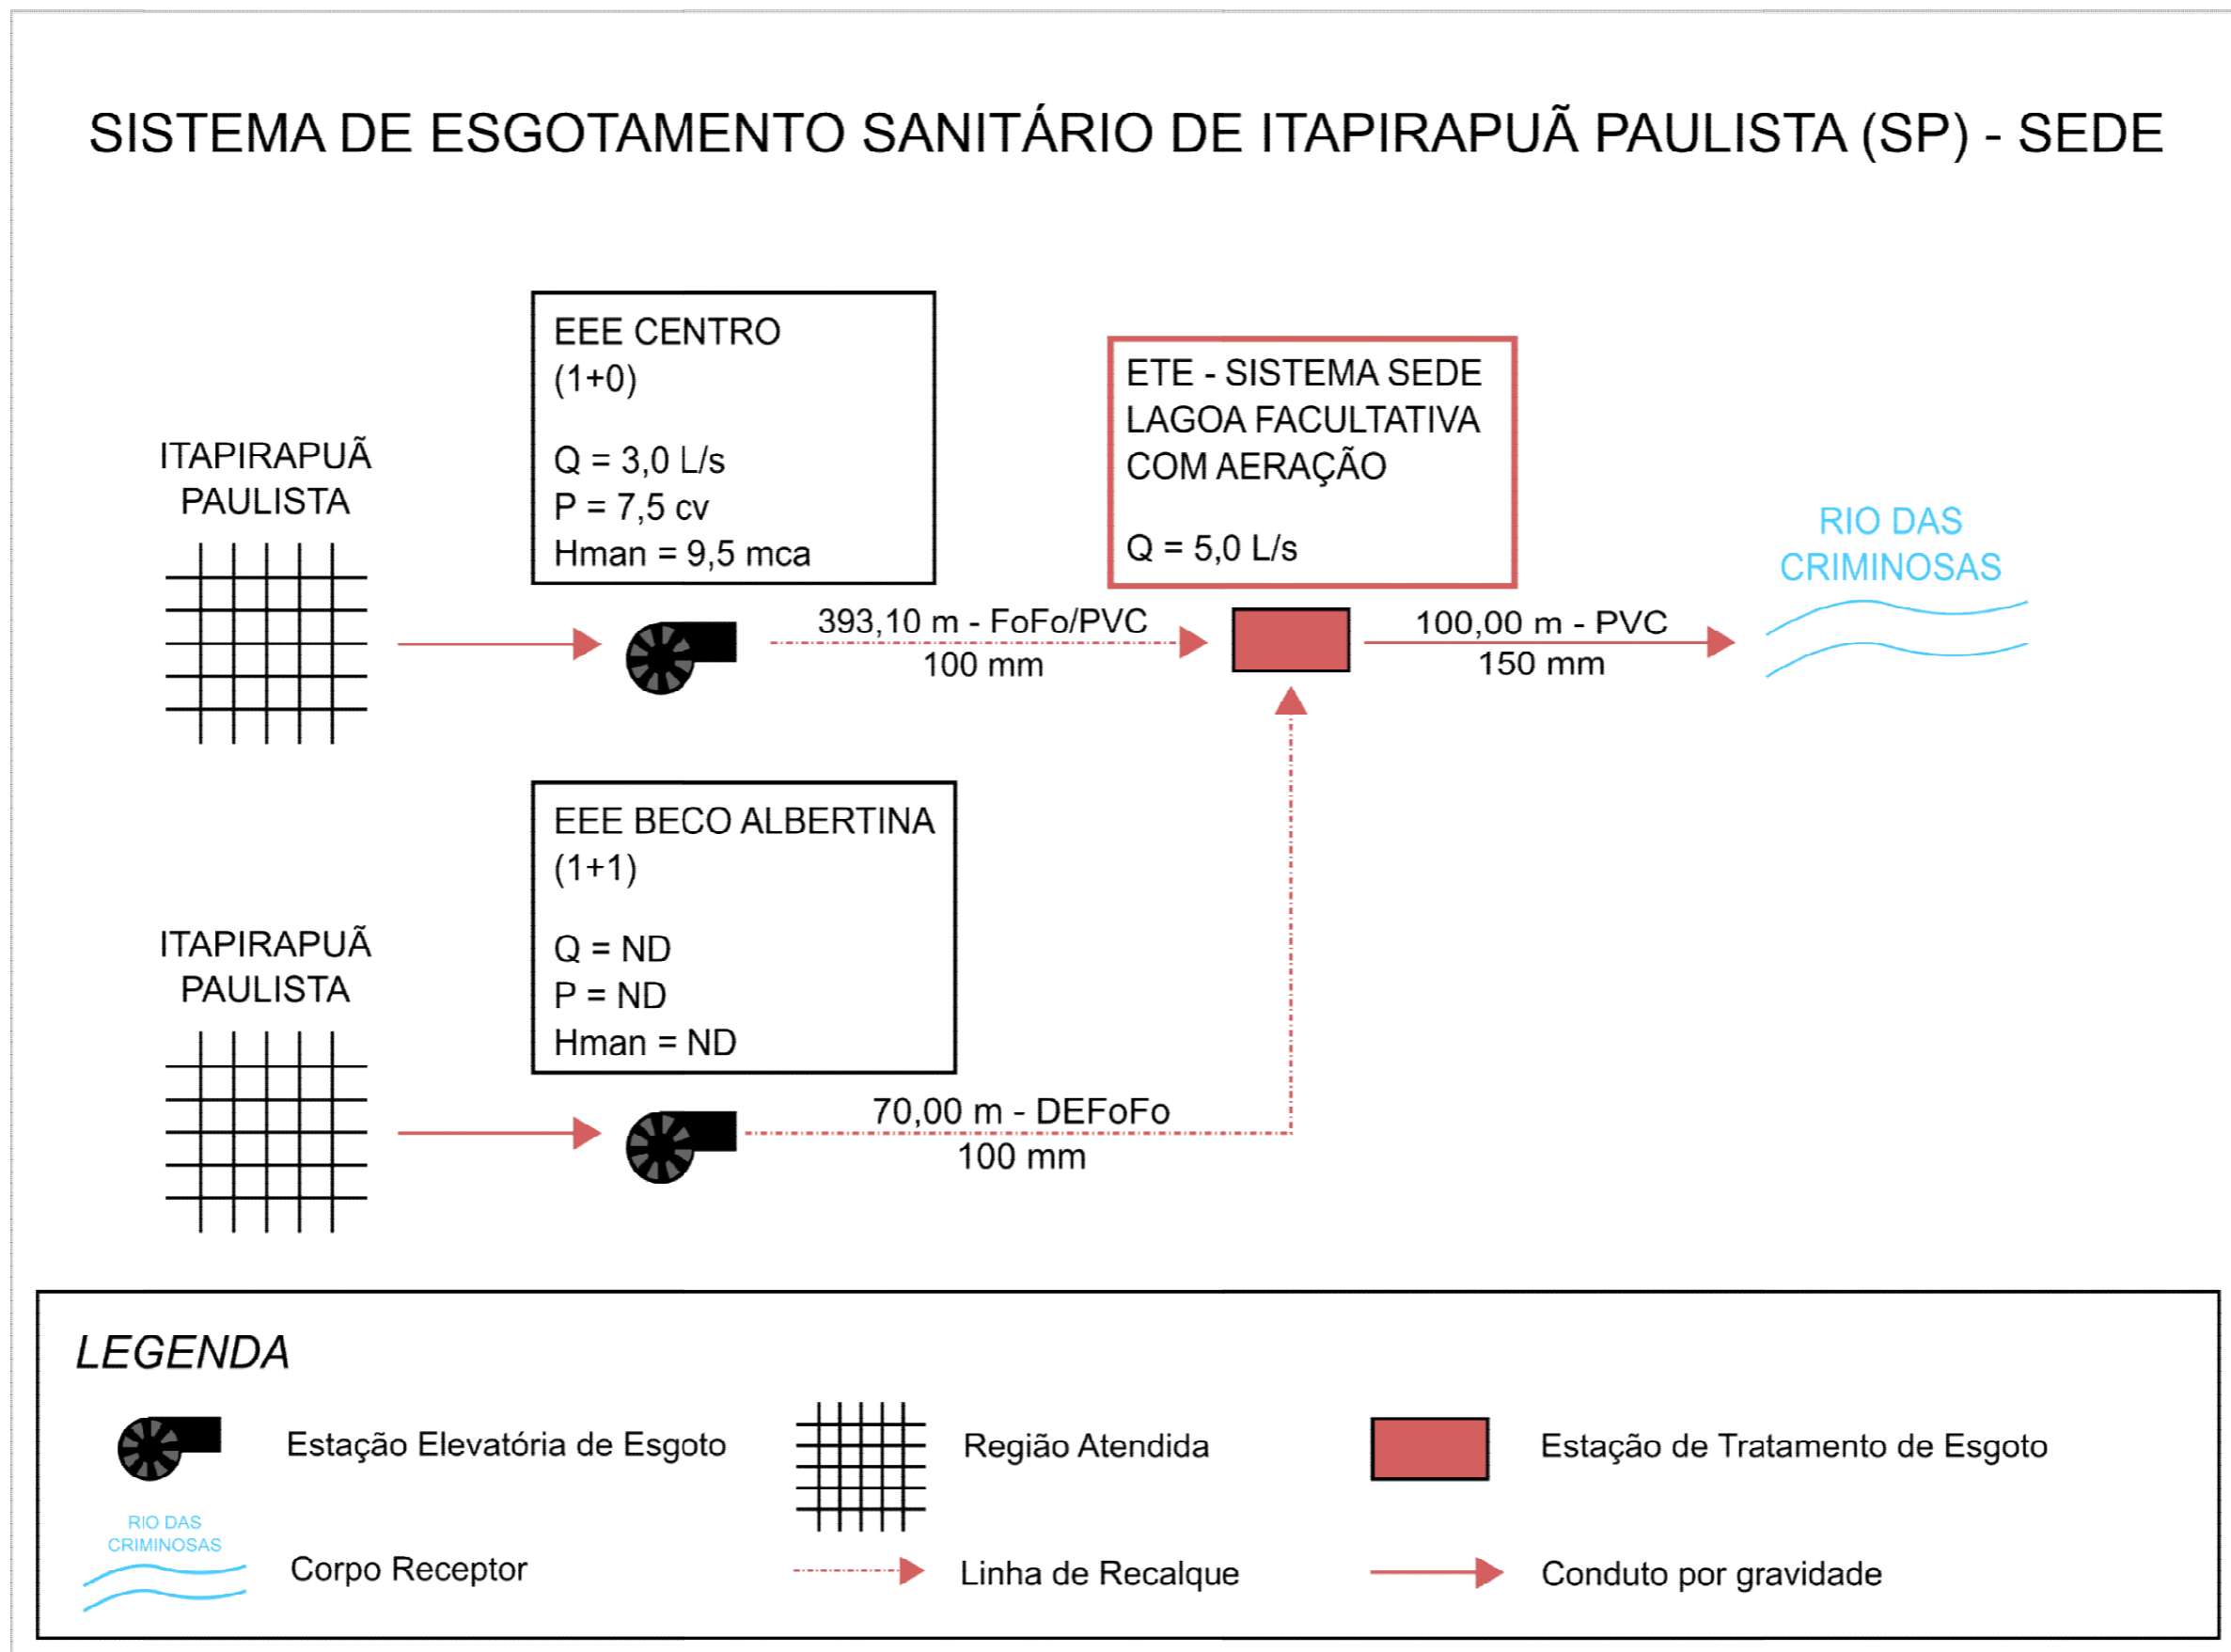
SISTEMA DE ESGOTAMENTO SANITÁRIO DE ITAPIRAPUÃ PAULISTA (SP) - SEDE

ITAPIRAPUÃ PAULISTA

EEE CENTRO
(1+0)

Q = 3,0 L/s
P = 7,5 cv
Hman = 9,5 mca

393,10 m - FoFo/PVC
100 mm

ETE - SISTEMA SEDE
LAGOA FACULTATIVA
COM AERAÇÃO

Q = 5,0 L/s

100,00 m - PVC
150 mm

RIO DAS CRIMINOSAS

ITAPIRAPUÃ PAULISTA

EEE BECO ALBERTINA
(1+1)

Q = ND
P = ND
Hman = ND

70,00 m - DEFoFo
100 mm

LEGENDA

Estação Elevatória de Esgoto

Região Atendida

Estação de Tratamento de Esgoto

RIO DAS CRIMINOSAS

Corpo Receptor

Linha de Recalque

Conduto por gravidade